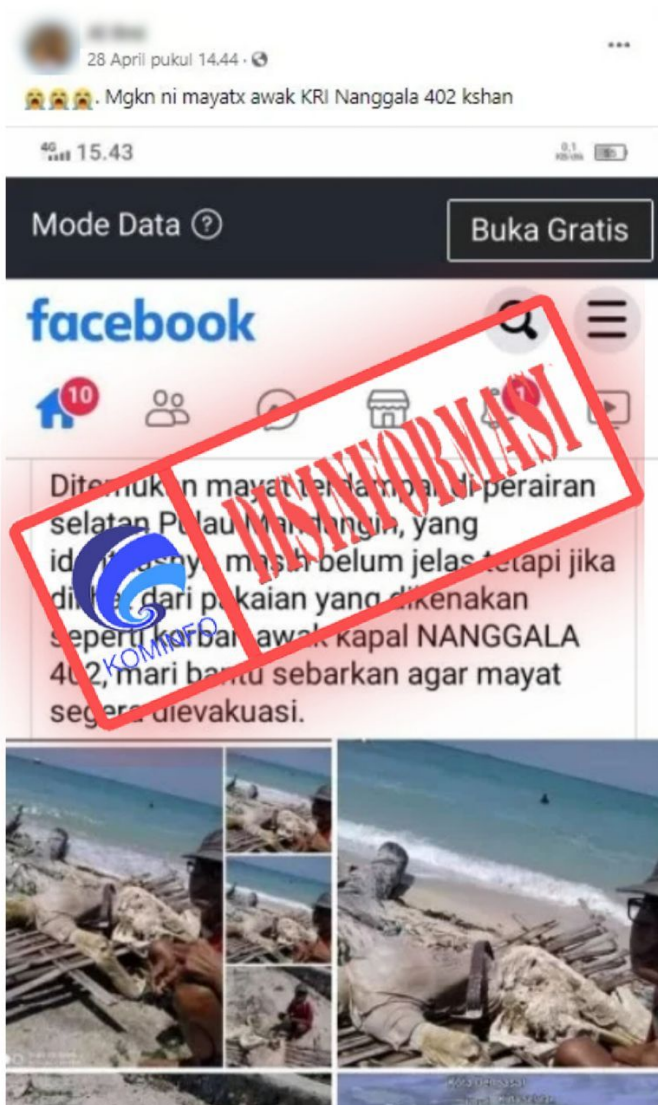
28 April pukul 14.44 ·

😭😭😭. Mgkn ni mayatx awak KRI Nanggala 402 kshan

4G 15.43

Mode Data ?

Buka Gratis

facebook

10

DISINFORMASI

KOMINFO

Ditemukan mayat terdampar di perairan selatan Pulau Ma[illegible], yang identitasnya masih belum jelas tetapi jika dilihat dari pakaian yang dikenakan seperti korban awak kapal NANGGALA 402, mari bantu sebarkan agar mayat segera dievakuasi.